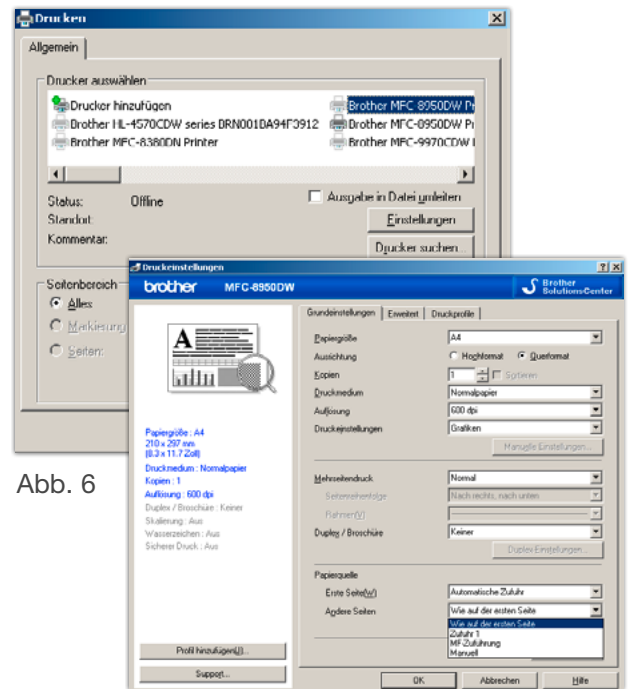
Drucken

Allgemein

Drucker auswählen

Drucker hinzufügen
Brother HL-4570CDW series DRN001BA94F3912
Brother MFC-8380DN Printer
Brother MFC 8950DW Pr
Brother MFC-8950DW Pr
Brother MFC-9970CDW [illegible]

Status: Offline
Standort:
Kommentar:

Ausgabe in Datei umleiten
Einstellungen
Drucker suchen...

Seitenbereich
Alles
Markierung
Seiten:

Abb. 6

Druckeinstellungen
brother MFC-8950DW
Brother SolutionsCenter

Grundeinstellungen | Erweitert | Druckprofile

Papiergröße: A4
Ausrichtung: Hochformat / Querformat
Kopien: 1 / Sortieren
Druckmedium: Normalpapier
Auflösung: 600 dpi
Druckeinstellungen: Grafiken
Manuelle Einstellungen...

Mehrseitendruck: Normal
Seitenreihenfolge: Nach rechts, nach unten
Rahmen(V)
Duplex / Broschüre: Keiner
Duplex-Einstellungen...

Papierquelle
Erste Seite(W): Automatische Zufuhr
Andere Seiten: Wie auf der ersten Seite
Wie auf der ersten Seite
Zufuhr 1
MF-Zuführung
Manuell

Papiergröße : A4
210 x 297 mm
(8.3 x 11.7 Zoll)
Druckmedium : Normalpapier
Kopien : 1
Auflösung : 600 dpi
Duplex / Broschüre : Keiner
Skalierung : Aus
Wasserzeichen : Aus
Sicherer Druck : Aus

Profil hinzufügen(J)...
Support...

OK
Abbrechen
Hilfe